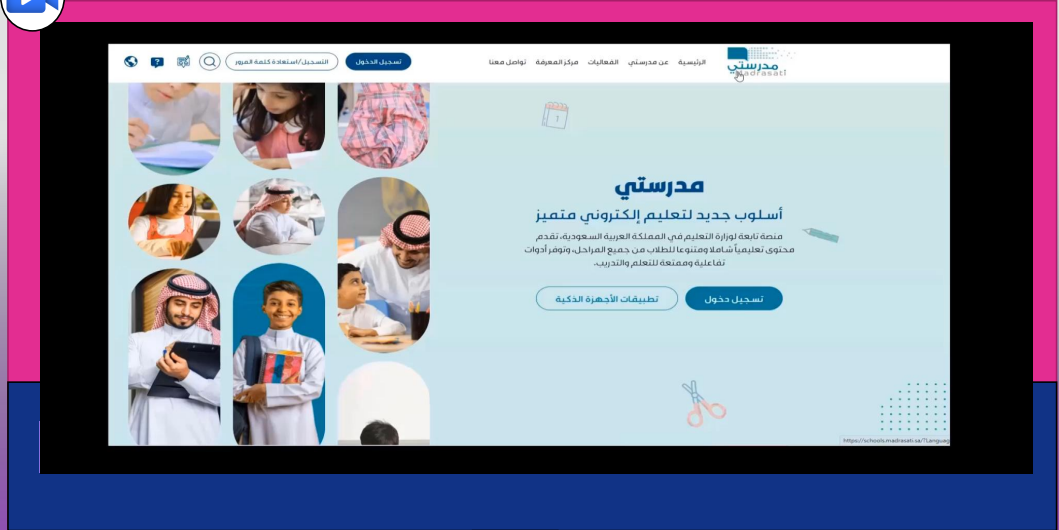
مدرستي
Madrasati

الرئيسية عن مدرستي الفعاليات مركز المعرفة تواصل معنا

تسجيل الدخول التسجيل/استعادة كلمة المرور

مدرستي

أسلوب جديد لتعليم إلكتروني متميز

منصة تابعة لوزارة التعليم في المملكة العربية السعودية، تقدم محتوى تعليمياً شاملا ومتنوعا للطلاب من جميع المراحل، وتوفر أدوات تفاعلية وممتعة للتعلم والتدريب.

تسجيل دخول تطبيقات الأجهزة الذكية

https://schools.madrasati.sa/?Languag